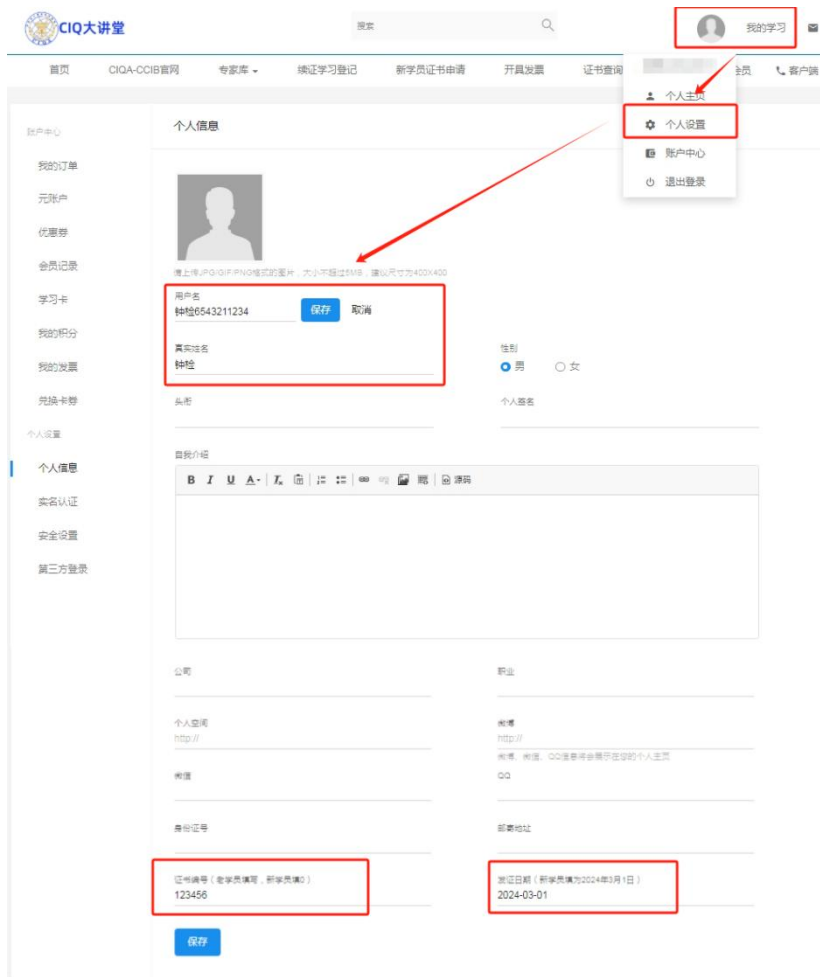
CIQ大讲堂

搜索

我的学习

首页 CIQA-CCIB官网 专家库 续证学习登记 新学员证书申请 开具发票 证书查询 会员 客户端

个人主页
个人设置
账户中心
退出登录

账户中心
我的订单
元账户
优惠券
会员记录
学习卡
我的积分
我的发票
兑换卡券
个人设置
个人信息
实名认证
安全设置
第三方登录

个人信息

请上传JPG/GIF/PNG格式的图片，大小不超过5MB，建议尺寸为400X400

用户名
钟检6543211234
保存 取消

真实姓名
钟检

性别
男 女

头衔

个人签名

自我介绍

B I U A 源码

公司

职业

个人空间
http://

微博
http://
微博、微信、QQ信息将会展示在您的个人主页

微信

QQ

身份证号

邮寄地址

证书编号（老学员填写，新学员填0）
123456

发证日期（新学员填为2024年3月1日）
2024-03-01

保存